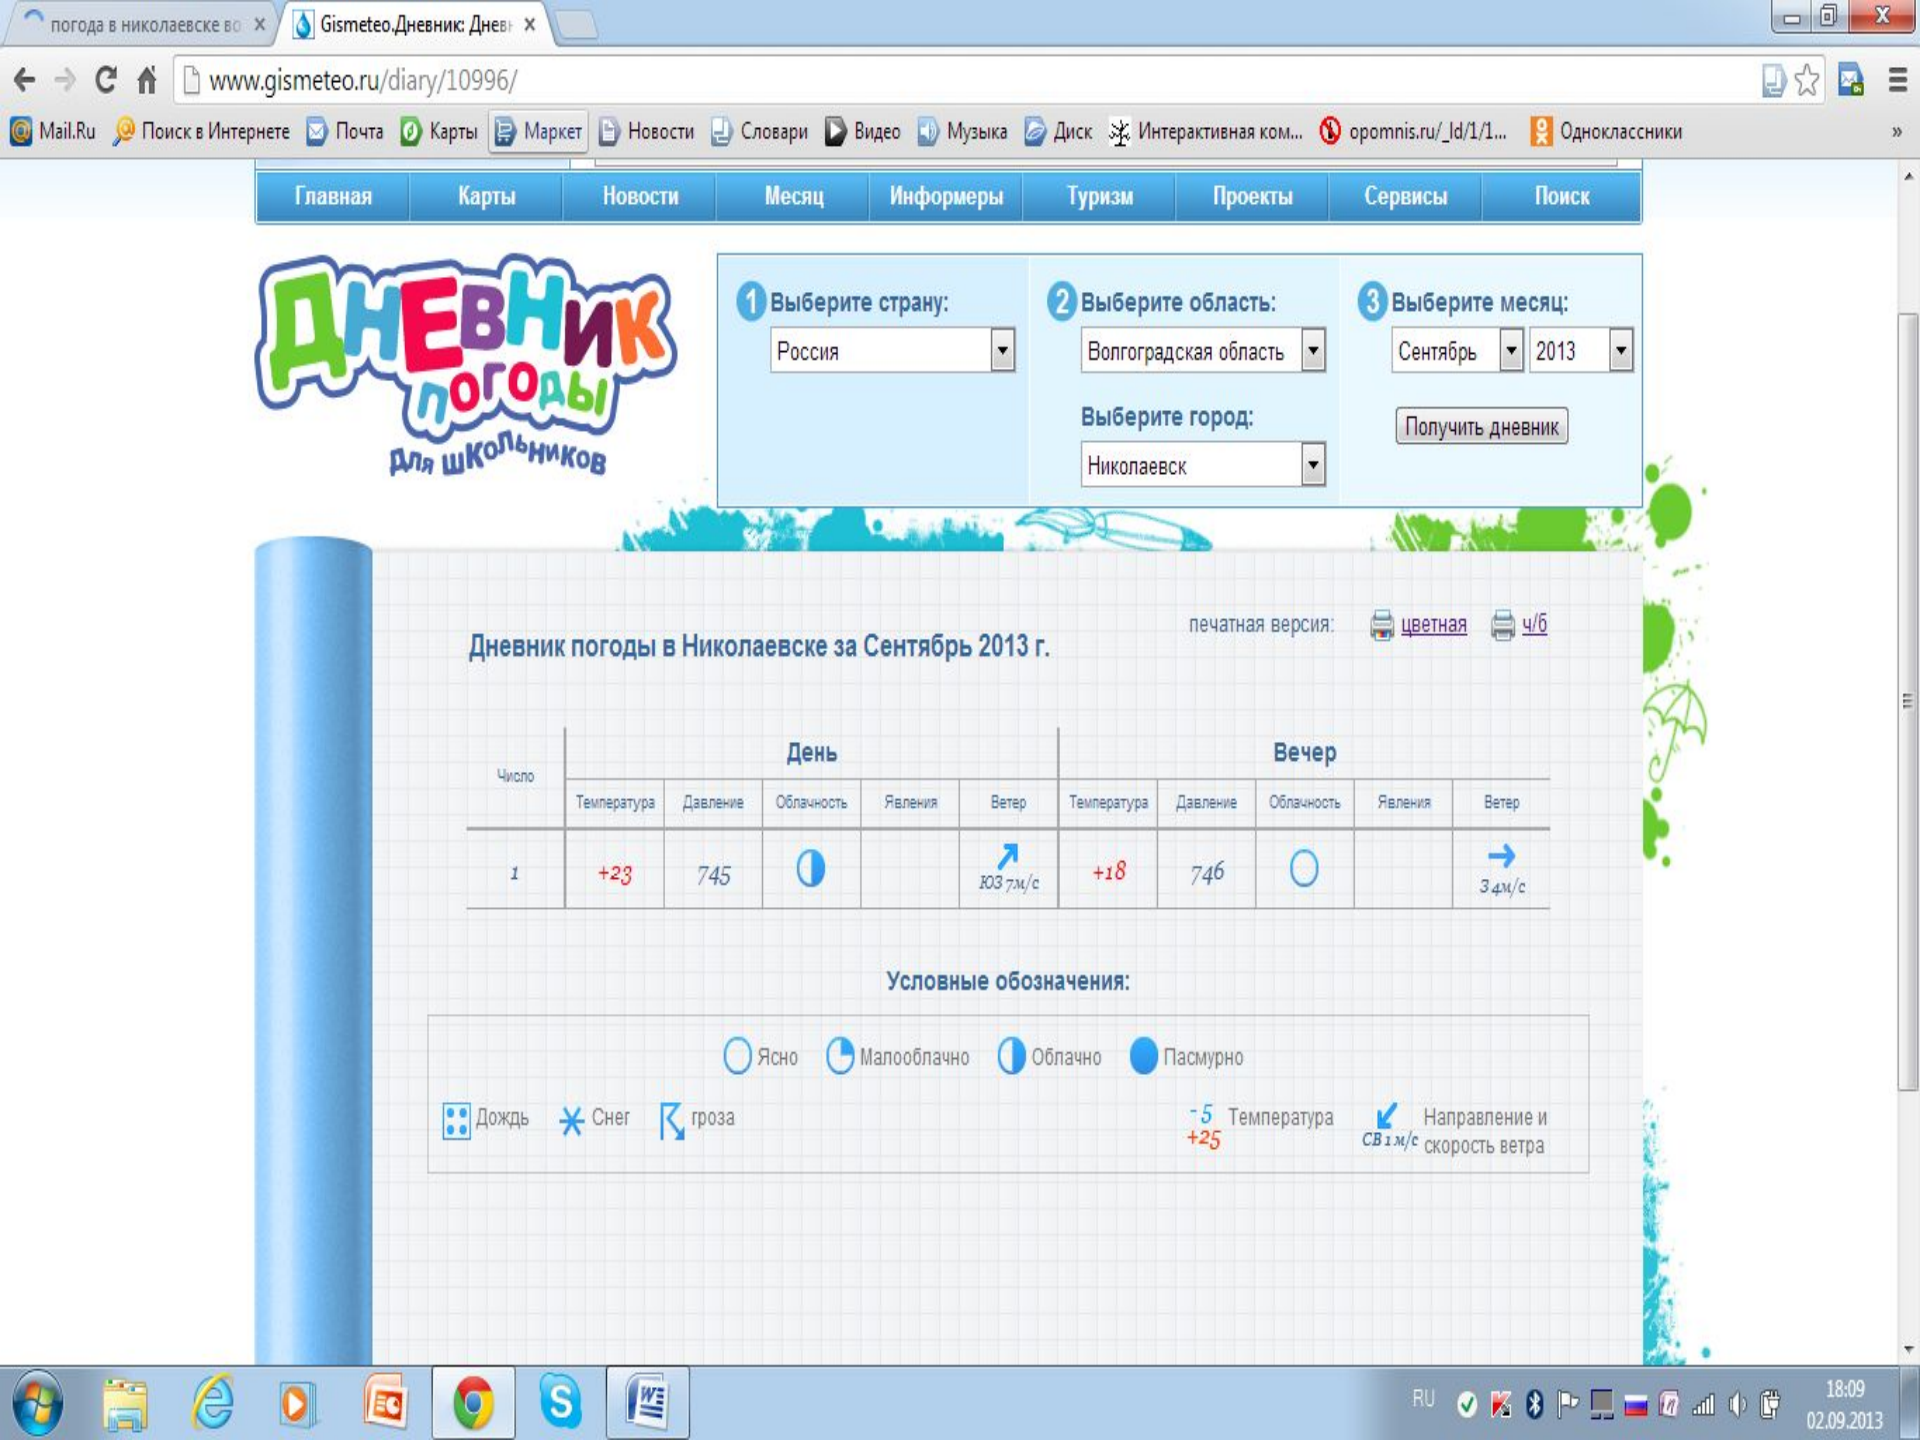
погода в николаевске во ×
Gismeteo.Дневник: Днев ×

www.gismeteo.ru/diary/10996/

Mail.Ru Поиск в Интернете Почта Карты Маркет Новости Словари Видео Музыка Диск Интерактивная ком... opomnis.ru/_ld/1/1... Одноклассники »

Главная Карты Новости Месяц Информеры Туризм Проекты Сервисы Поиск

Дневник погоды для школьников

1 Выберите страну: Россия
2 Выберите область: Волгоградская область
Выберите город: Николаевск
3 Выберите месяц: Сентябрь 2013
Получить дневник

печатная версия: цветная ч/б

Дневник погоды в Николаевске за Сентябрь 2013 г.

| Число | День: Температура | Давление | Облачность | Явления | Ветер | Вечер: Температура | Давление | Облачность | Явления | Ветер |
|---|---|---|---|---|---|---|---|---|---|---|
| 1 | +23 | 745 | | | ЮЗ 7м/с | +18 | 746 | | | З 4м/с |

Условные обозначения:

Ясно Малооблачно Облачно Пасмурно
Дождь Снег гроза
-5 +25 Температура
СВ 1 м/с Направление и скорость ветра

RU 18:09 02.09.2013